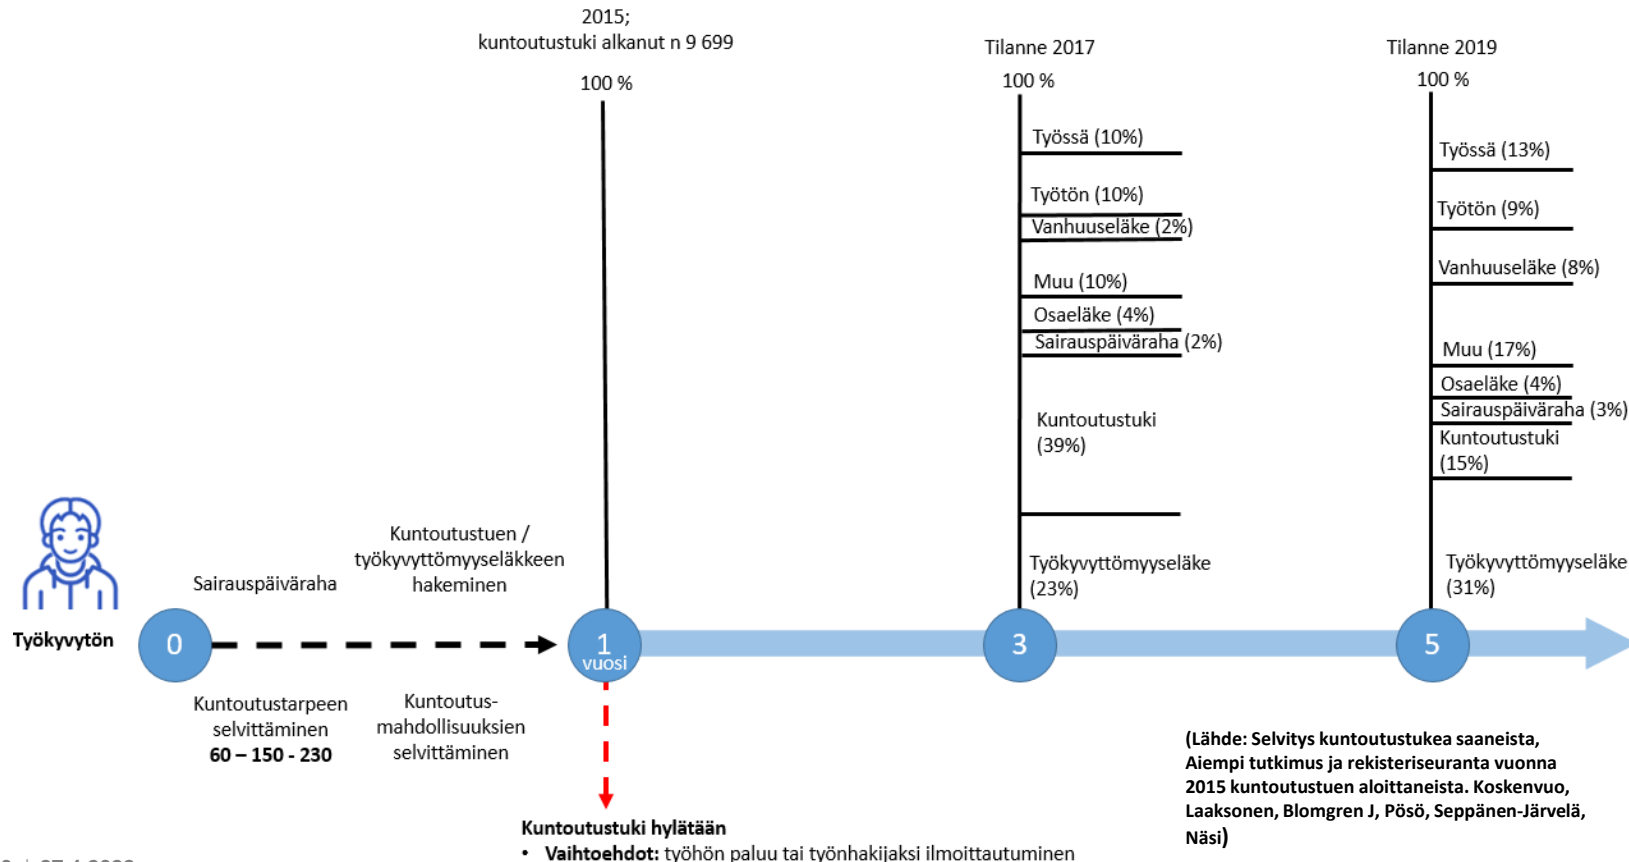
2015;
kuntoutustuki alkanut n 9 699

100 %

Tilanne 2017

100 %

Työssä (10%)

Työtön (10%)

Vanhuuseläke (2%)

Muu (10%)

Osaeläke (4%)

Sairauspäiväraha (2%)

Kuntoutustuki (39%)

Työkyvyttömyyseläke (23%)

Tilanne 2019

100 %

Työssä (13%)

Työtön (9%)

Vanhuuseläke (8%)

Muu (17%)

Osaeläke (4%)

Sairauspäiväraha (3%)

Kuntoutustuki (15%)

Työkyvyttömyyseläke (31%)

Työkyvytön

Sairauspäiväraha

Kuntoutustuen / työkyvyttömyyseläkkeen hakeminen

0

1 vuosi

3

5

Kuntoutustarpeen selvittäminen
60 – 150 - 230

Kuntoutus-mahdollisuuksien selvittäminen

Kuntoutustuki hylätään
• Vaihtoehdot: työhön paluu tai työnhakijaksi ilmoittautuminen

(Lähde: Selvitys kuntoutustukea saaneista, Aiempi tutkimus ja rekisteriseuranta vuonna 2015 kuntoutustuen aloittaneista. Koskenvuo, Laaksonen, Blomgren J, Pösö, Seppänen-Järvelä, Näsi)